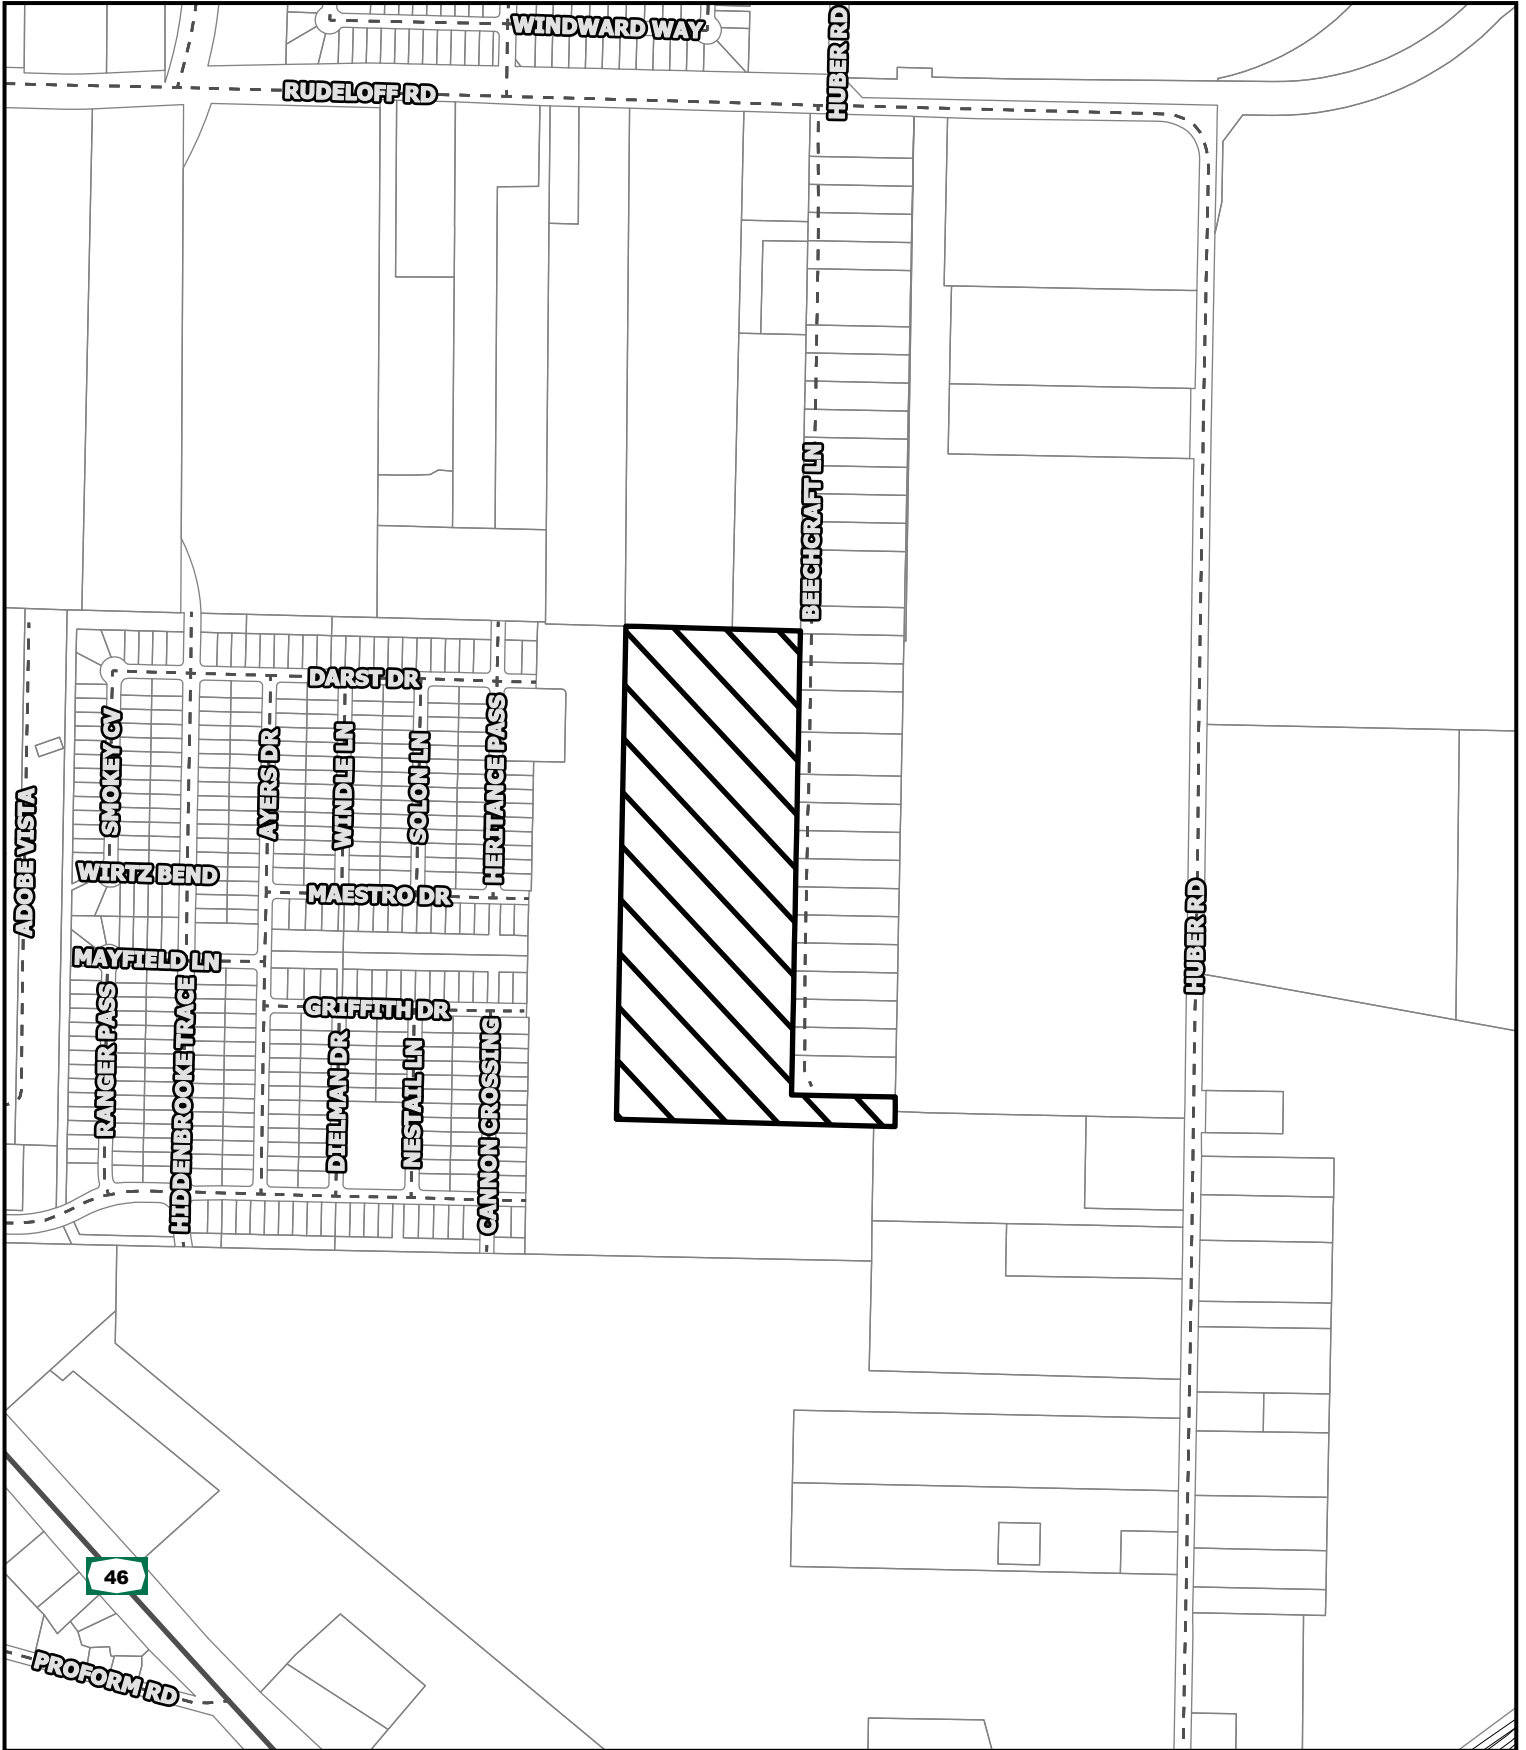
WINDWARD WAY
RUDELOFF RD
HUBER RD
BEECHCRAFT LN
DARST DR
SMOKEY GV
AYERS DR
WINDLE LN
SOLON LN
HERITANCE PASS
ADOBE VISTA
WIRTZ BEND
MAESTRO DR
MAYFIELD LN
GRIFFITH DR
RANGER PASS
HIDDENBROOKE TRACE
DIELMAN DR
NESTAIL LN
CANNON CROSSING
HUBER RD
46
PROFORM RD